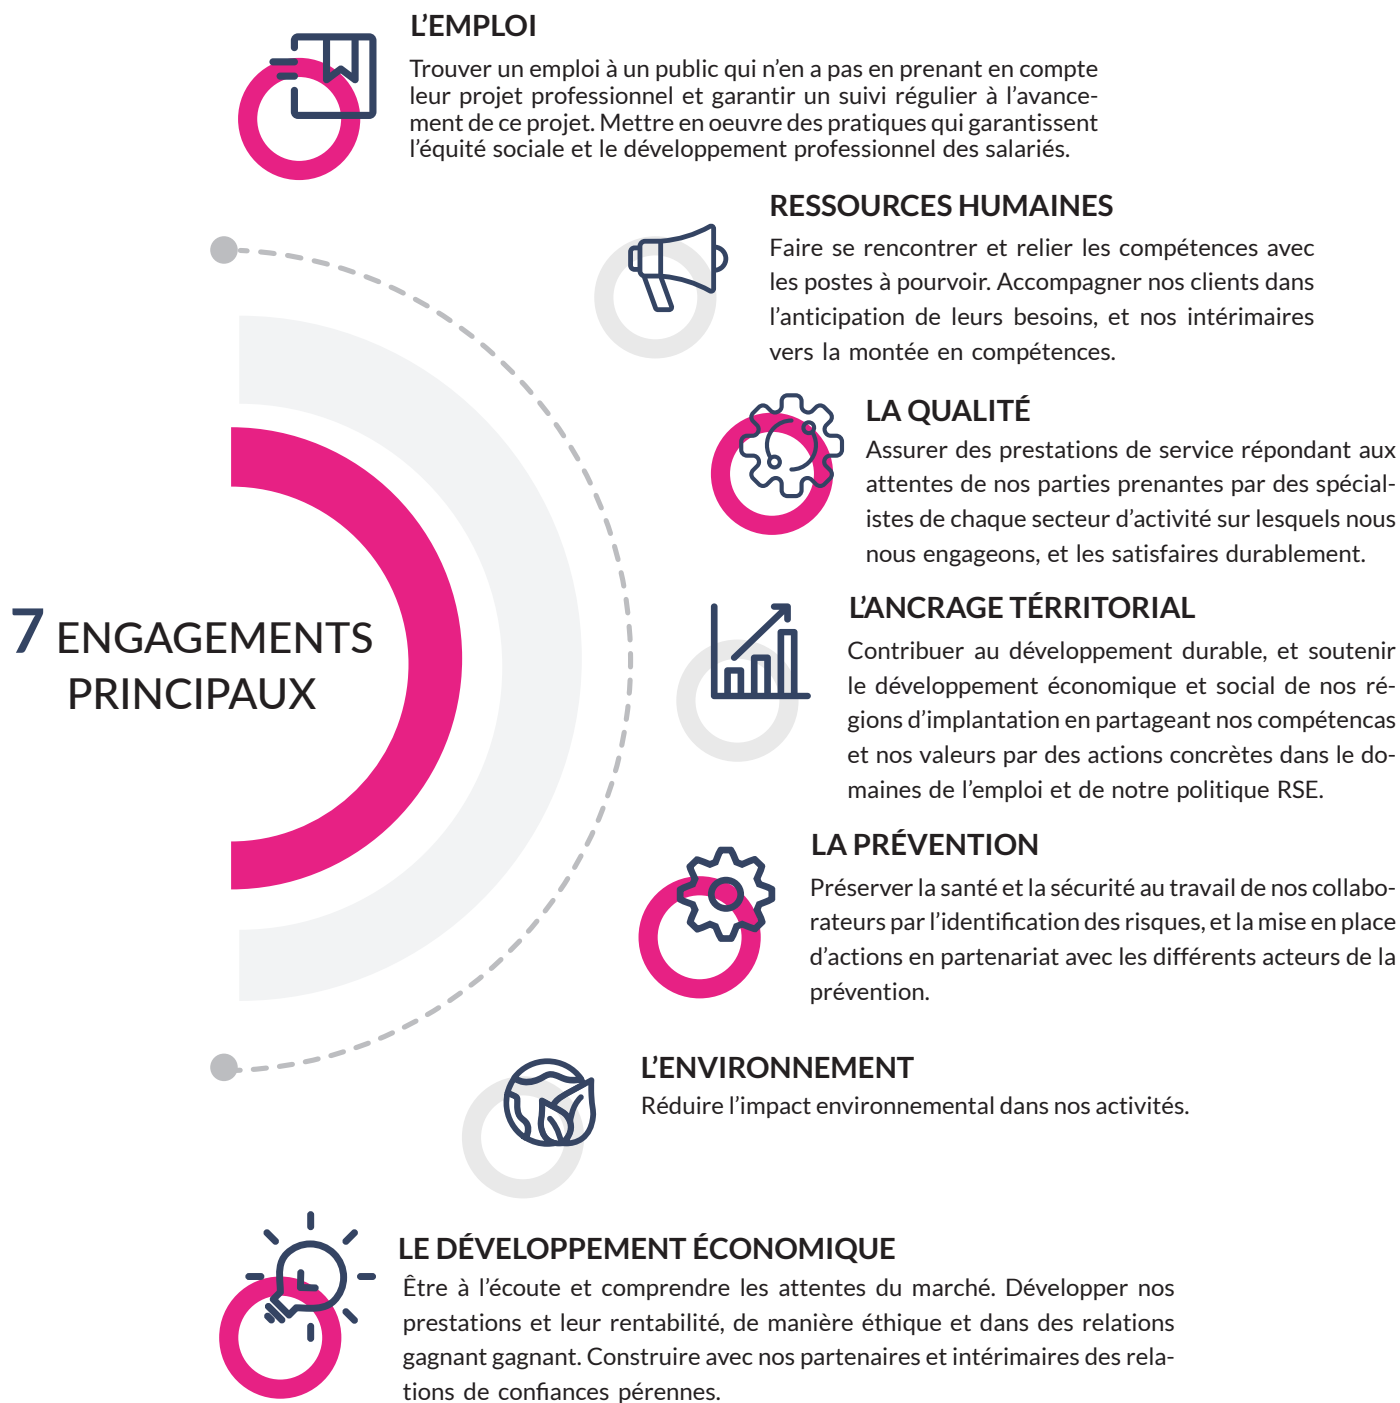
L'EMPLOI
Trouver un emploi à un public qui n'en a pas en prenant en compte leur projet professionnel et garantir un suivi régulier à l'avancement de ce projet. Mettre en oeuvre des pratiques qui garantissent l'équité sociale et le développement professionnel des salariés.

RESSOURCES HUMAINES
Faire se rencontrer et relier les compétences avec les postes à pourvoir. Accompagner nos clients dans l'anticipation de leurs besoins, et nos intérimaires vers la montée en compétences.

LA QUALITÉ
Assurer des prestations de service répondant aux attentes de nos parties prenantes par des spécialistes de chaque secteur d'activité sur lesquels nous nous engageons, et les satisfaires durablement.

7 ENGAGEMENTS PRINCIPAUX

L'ANCRAGE TÉRRITORIAL
Contribuer au développement durable, et soutenir le développement économique et social de nos régions d'implantation en partageant nos compétencas et nos valeurs par des actions concrètes dans le domaines de l'emploi et de notre politique RSE.

LA PRÉVENTION
Préserver la santé et la sécurité au travail de nos collaborateurs par l'identification des risques, et la mise en place d'actions en partenariat avec les différents acteurs de la prévention.

L'ENVIRONNEMENT
Réduire l'impact environnemental dans nos activités.

LE DÉVELOPPEMENT ÉCONOMIQUE
Être à l'écoute et comprendre les attentes du marché. Développer nos prestations et leur rentabilité, de manière éthique et dans des relations gagnant gagnant. Construire avec nos partenaires et intérimaires des relations de confiances pérennes.